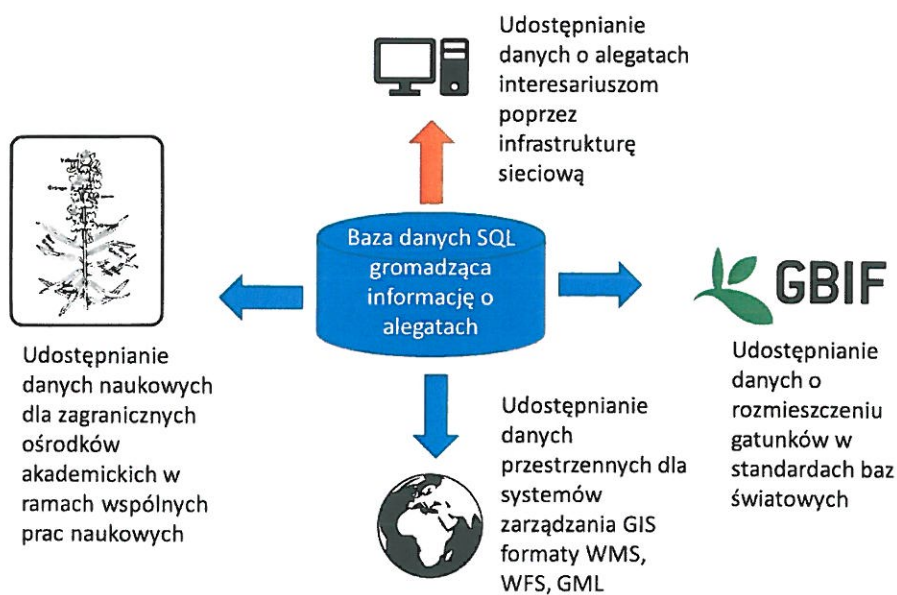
Udostępnianie danych o alegatach interesariuszom poprzez infrastrukturę sieciową

Baza danych SQL gromadząca informację o alegatach

GBIF

Udostępnianie danych naukowych dla zagranicznych ośrodków akademickich w ramach wspólnych prac naukowych

Udostępnianie danych przestrzennych dla systemów zarządzania GIS formaty WMS, WFS, GML

Udostępnianie danych o rozmieszczeniu gatunków w standardach baz światowych